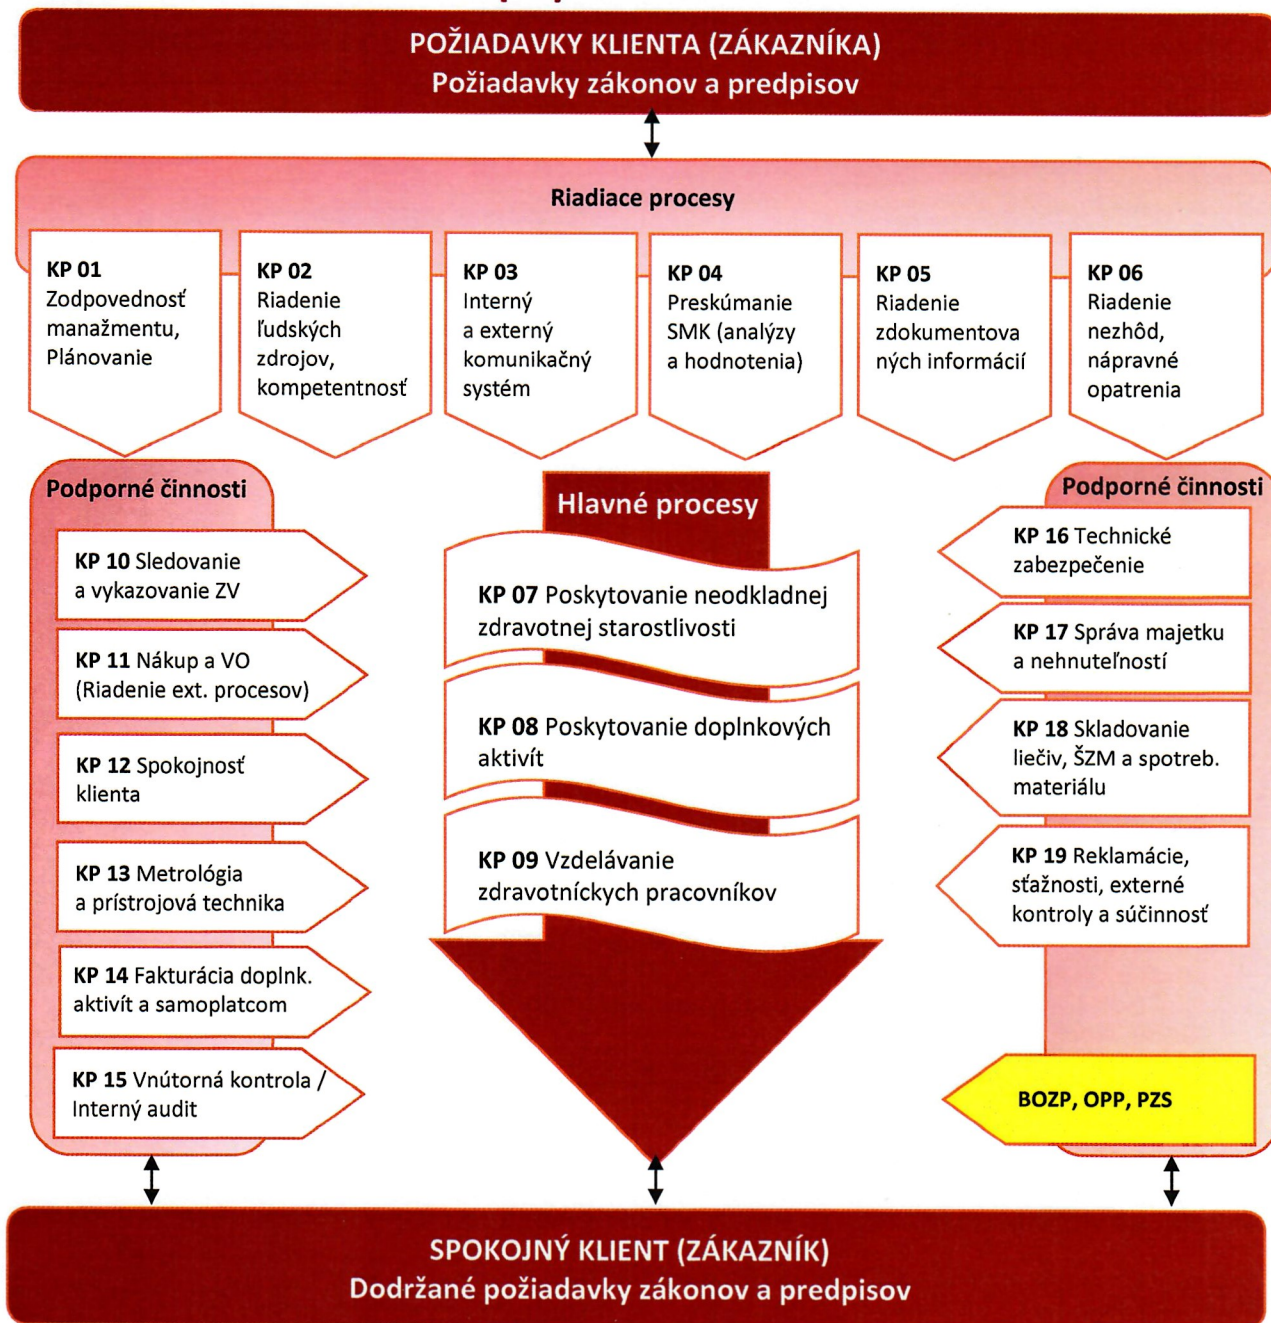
POŽIADAVKY KLIENTA (ZÁKAZNÍKA)
Požiadavky zákonov a predpisov

Riadiace procesy

KP 01 Zodpovednosť manažmentu, Plánovanie

KP 02 Riadenie ľudských zdrojov, kompetentnosť

KP 03 Interný a externý komunikačný systém

KP 04 Preskúmanie SMK (analýzy a hodnotenia)

KP 05 Riadenie zdokumentova ných informácií

KP 06 Riadenie nezhôd, nápravné opatrenia

Podporné činnosti

KP 10 Sledovanie a vykazovanie ZV

KP 11 Nákup a VO (Riadenie ext. procesov)

KP 12 Spokojnosť klienta

KP 13 Metrológia a prístrojová technika

KP 14 Fakturácia doplnk. aktivít a samoplatcom

KP 15 Vnútorná kontrola / Interný audit

Hlavné procesy

KP 07 Poskytovanie neodkladnej zdravotnej starostlivosti

KP 08 Poskytovanie doplnkových aktivít

KP 09 Vzdelávanie zdravotníckych pracovníkov

Podporné činnosti

KP 16 Technické zabezpečenie

KP 17 Správa majetku a nehnuteľností

KP 18 Skladovanie liečiv, ŠZM a spotreb. materiálu

KP 19 Reklamácie, sťažnosti, externé kontroly a súčinnosť

BOZP, OPP, PZS

SPOKOJNÝ KLIENT (ZÁKAZNÍK)
Dodržané požiadavky zákonov a predpisov